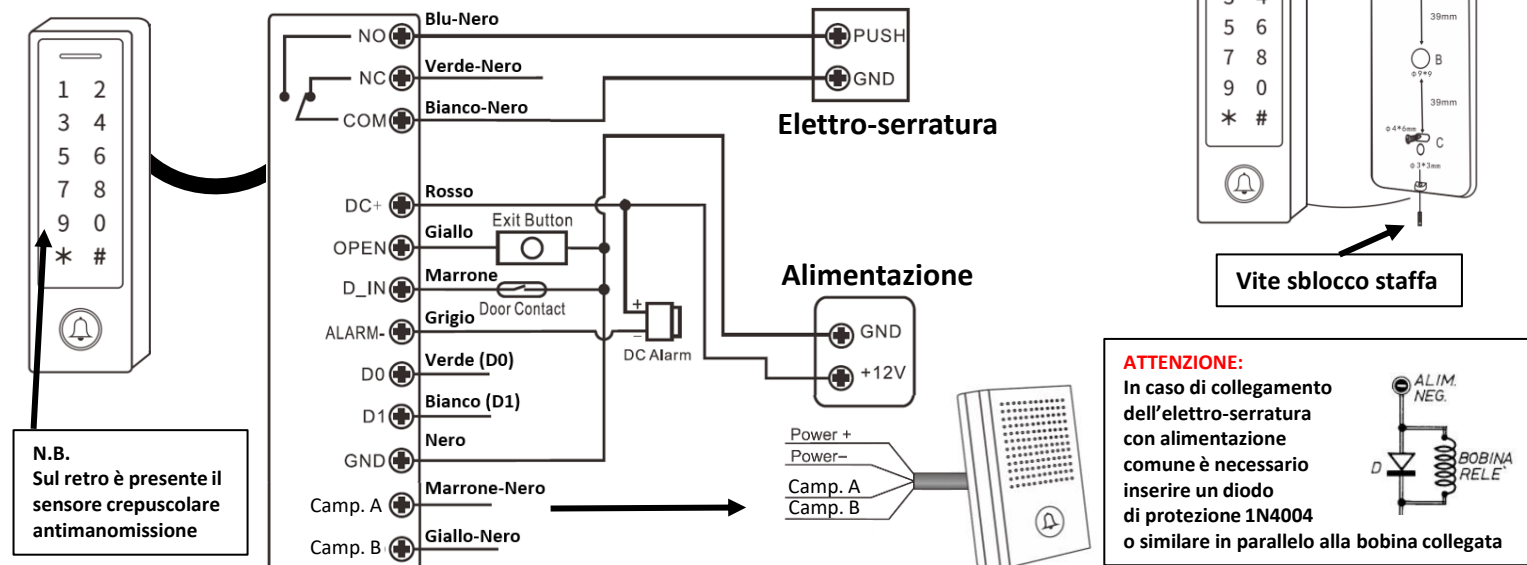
1 2
3 4
5 6
7 8
9 0
∗ #

N.B.
Sul retro è presente il sensore crepuscolare antimanomissione

NO
Blu-Nero
NC
Verde-Nero
COM
Bianco-Nero
DC+
Rosso
OPEN
Giallo
Exit Button
D_IN
Marrone
Door Contact
ALARM-
Grigio
+
−
DC Alarm
D0
Verde (D0)
D1
Bianco (D1)
GND
Nero
Camp. A
Marrone-Nero
Camp. B
Giallo-Nero

PUSH
GND
Elettro-serratura

Alimentazione
GND
+12V

Power +
Power−
Camp. A
Camp. B

3 4
5 6
7 8
9 0
∗ #
39mm
B
φ9*9
39mm
φ4*6mm
C
φ3*3mm

Vite sblocco staffa

ATTENZIONE:
In caso di collegamento dell'elettro-serratura con alimentazione comune è necessario inserire un diodo di protezione 1N4004 o similare in parallelo alla bobina collegata

ALIM. NEG.
D
BOBINA RELE`